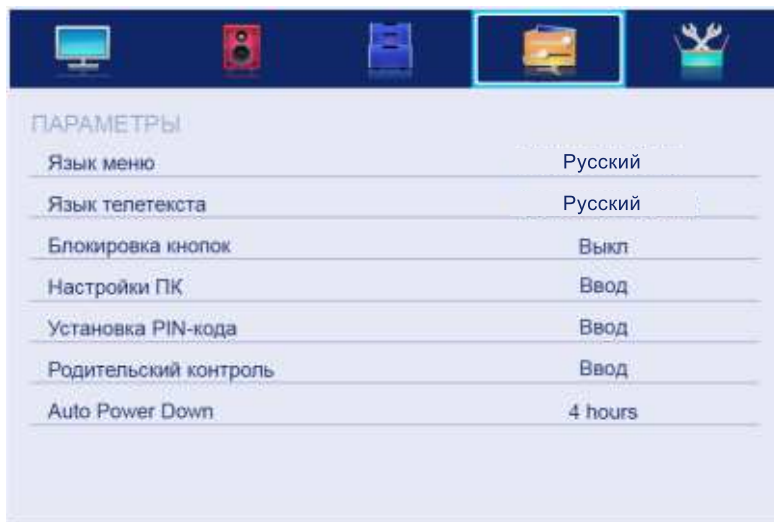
ПАРАМЕТРЫ

| | |
|---|---|
| Язык меню | Русский |
| Язык телетекста | Русский |
| Блокировка кнопок | Выкл |
| Настройки ПК | Ввод |
| Установка PIN-кода | Ввод |
| Родительский контроль | Ввод |
| Auto Power Down | 4 hours |